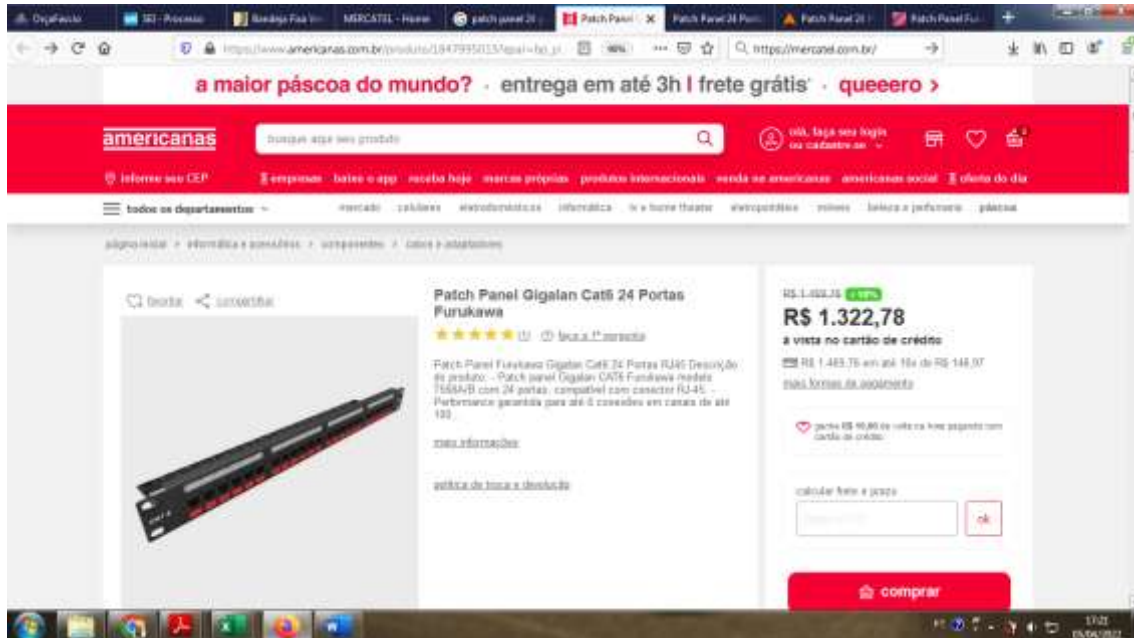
OrçaFacula | SEI - Processo | Bandeja Fixa | MERCATEL - Home | patch panel 24 | Patch Panel | Patch Panel 24 Portas | Patch Panel 24 | Patch Panel Fu

https://www.americanas.com.br/produto/18479950315?epar=bp_pl | 90% | https://mercatel.com.br/

a maior páscoa do mundo? · entrega em até 3h | frete grátis · queeero >

americanas

busque aqui seu produto

olá, faça seu login ou cadastre-se

informe seu CEP

empresas | baixe o app | receba hoje | marcas próprias | produtos internacionais | venda na americanas | americanas social | oferta do dia

todos os departamentos

mercado | celulares | eletrodomésticos | informática | tv e home theater | eletroportáteis | móveis | beleza e perfumaria | páscoa

página inicial > informática e acessórios > componentes > cabos e adaptadores

favoritar | compartilhar

Patch Panel Gigalan Cat6 24 Portas Furukawa

(1) faça a 1ª pergunta

Patch Panel Furukawa Gigalan Cat6 24 Portas RJ45 Descrição do produto: - Patch panel Gigalan CAT6 Furukawa modelo T568A/B com 24 portas, compatível com conector RJ45. - Performance garantida para até 4 conexões em canais de até 100...

mais informações

política de troca e devolução

R$ 1.469,76 | -10%

R$ 1.322,78

à vista no cartão de crédito

R$ 1.469,76 em até 10x de R$ 146,97

mais formas de pagamento

ganhe R$ 66,00 de volta na hora pagando com cartão de crédito

calcular frete e prazo

ok

comprar

17:21
05/06/2021